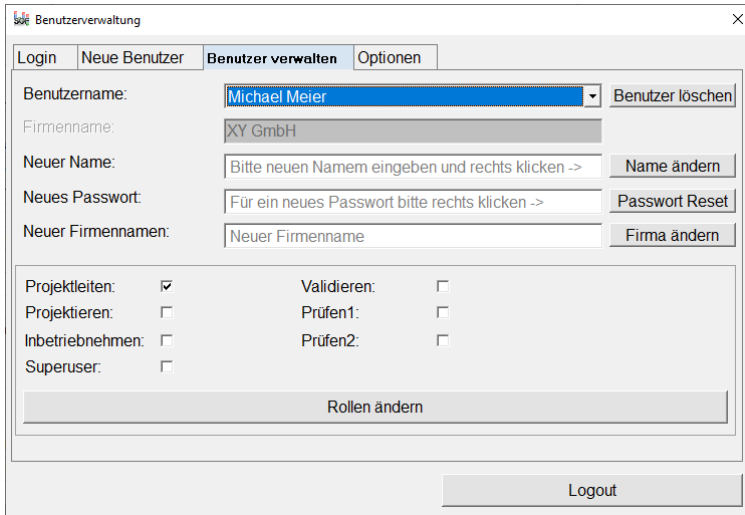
Benutzerverwaltung

Login | Neue Benutzer | Benutzer verwalten | Optionen

Benutzername: Michael Meier | Benutzer löschen

Firmenname: XY GmbH

Neuer Name: Bitte neuen Namem eingeben und rechts klicken -> | Name ändern

Neues Passwort: Für ein neues Passwort bitte rechts klicken -> | Passwort Reset

Neuer Firmennamen: Neuer Firmenname | Firma ändern

Projektleiten: ☑
Projektieren: ☐
Inbetriebnehmen: ☐
Superuser: ☐

Validieren: ☐
Prüfen1: ☐
Prüfen2: ☐

Rollen ändern

Logout